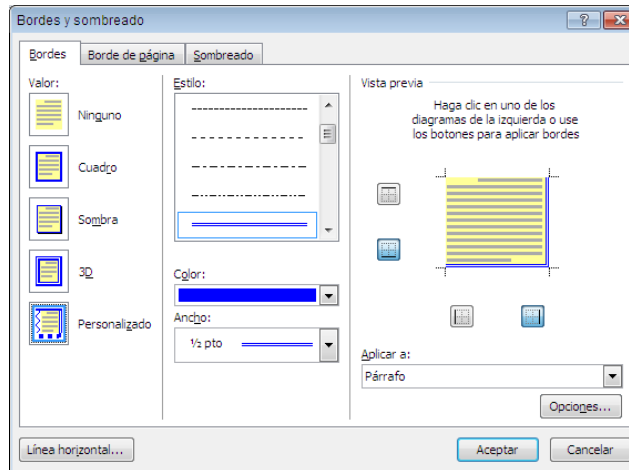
Bordes y sombreado

?

Bordes | Borde de página | Sombreado

Valor:

Ninguno

Cuadro

Sombra

3D

Personalizado

Estilo:

Color:

Ancho:

½ pto

Vista previa

Haga clic en uno de los diagramas de la izquierda o use los botones para aplicar bordes

Aplicar a:

Párrafo

Opciones...

Línea horizontal...

Aceptar

Cancelar